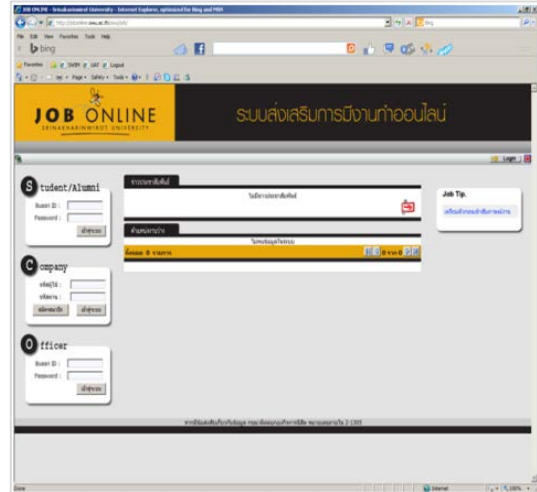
JOB ONLINE - Srinakharinwirot University - Internet Explorer, optimized for Bing and MSN

http://jobonline.swu.ac.th/swujob/

File Edit View Favorites Tools Help

bing

Favorites

JOB ONLINE
SRINAKHARINWIROT UNIVERSITY

ระบบส่งเสริมการมีงานทำออนไลน์

Login

S tudent/Alumni
Buasri ID :
Password :
เข้าสู่ระบบ

C ompany
ชื่อผู้ใช้ :
รหัสผ่าน :
สมัครสมาชิก
เข้าสู่ระบบ

O fficer
Buasri ID :
Password :
เข้าสู่ระบบ

ข่าวประชาสัมพันธ์
ไม่มีข่าวประชาสัมพันธ์

ตำแหน่งงานว่าง
ไม่พบข้อมูลในระบบ
ทั้งหมด 0 รายการ
0 จาก 0

Job Tip.
เตรียมตัวก่อนเข้าสัมภาษณ์งาน

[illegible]

Done
Internet
100%